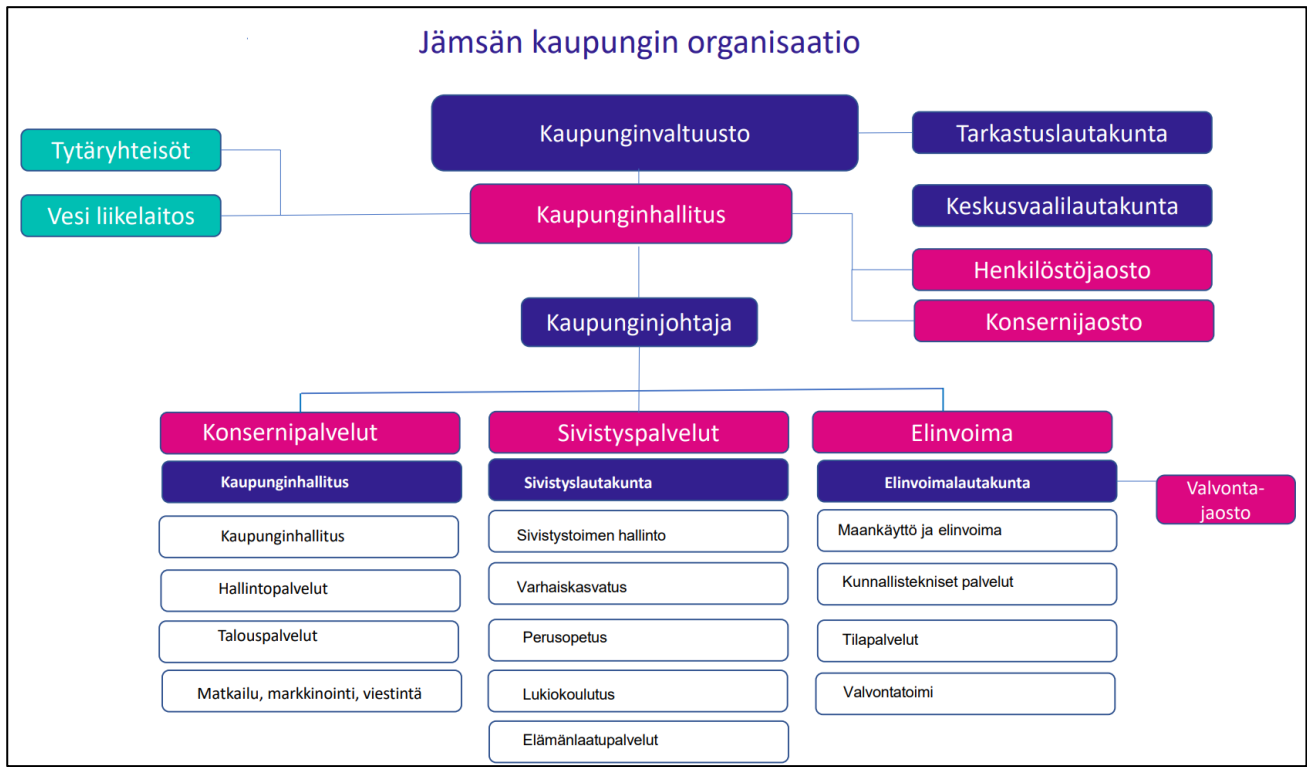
Jämsän kaupungin organisaatio

Tytäryhteisöt

Vesi liikelaitos

Kaupunginvaltuusto

Tarkastuslautakunta

Kaupunginhallitus

Keskusvaalilautakunta

Henkilöstöjaosto

Konsernijaosto

Kaupunginjohtaja

Konsernipalvelut

Kaupunginhallitus

Kaupunginhallitus

Hallintopalvelut

Talouspalvelut

Matkailu, markkinointi, viestintä

Sivistyspalvelut

Sivistyslautakunta

Sivistystoimen hallinto

Varhaiskasvatus

Perusopetus

Lukiokoulutus

Elämänlaatupalvelut

Elinvoima

Elinvoimalautakunta

Valvontajaosto

Maankäyttö ja elinvoima

Kunnallistekniset palvelut

Tilapalvelut

Valvontatoimi